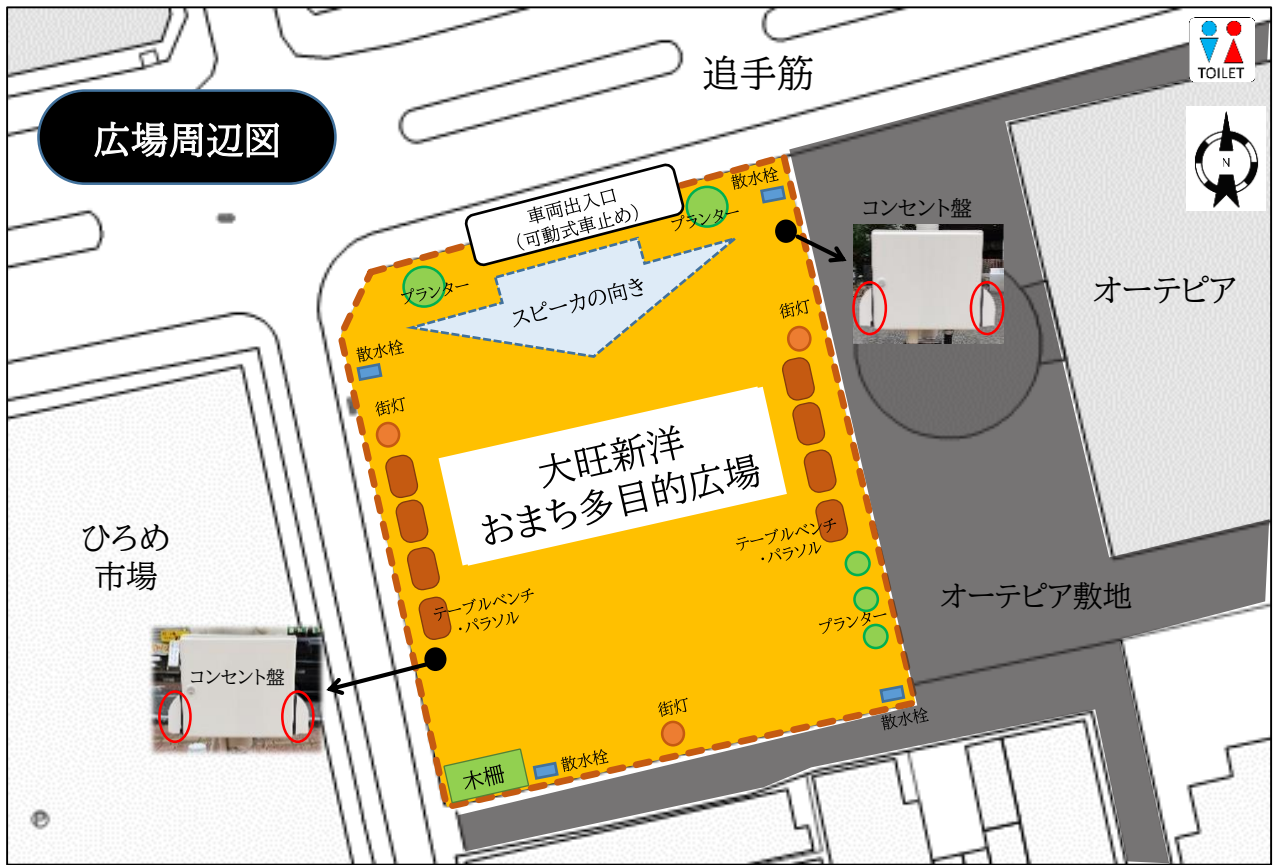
広場周辺図

追手筋

TOILET

N

車両出入口
（可動式車止め）

散水栓

プランター

プランター

コンセント盤

スピーカの向き

オーテピア

散水栓

街灯

街灯

大旺新洋
おまち多目的広場

ひろめ
市場

テーブルベンチ
・パラソル

テーブルベンチ
・パラソル

オーテピア敷地

プランター

コンセント盤

街灯

散水栓

木柵

散水栓